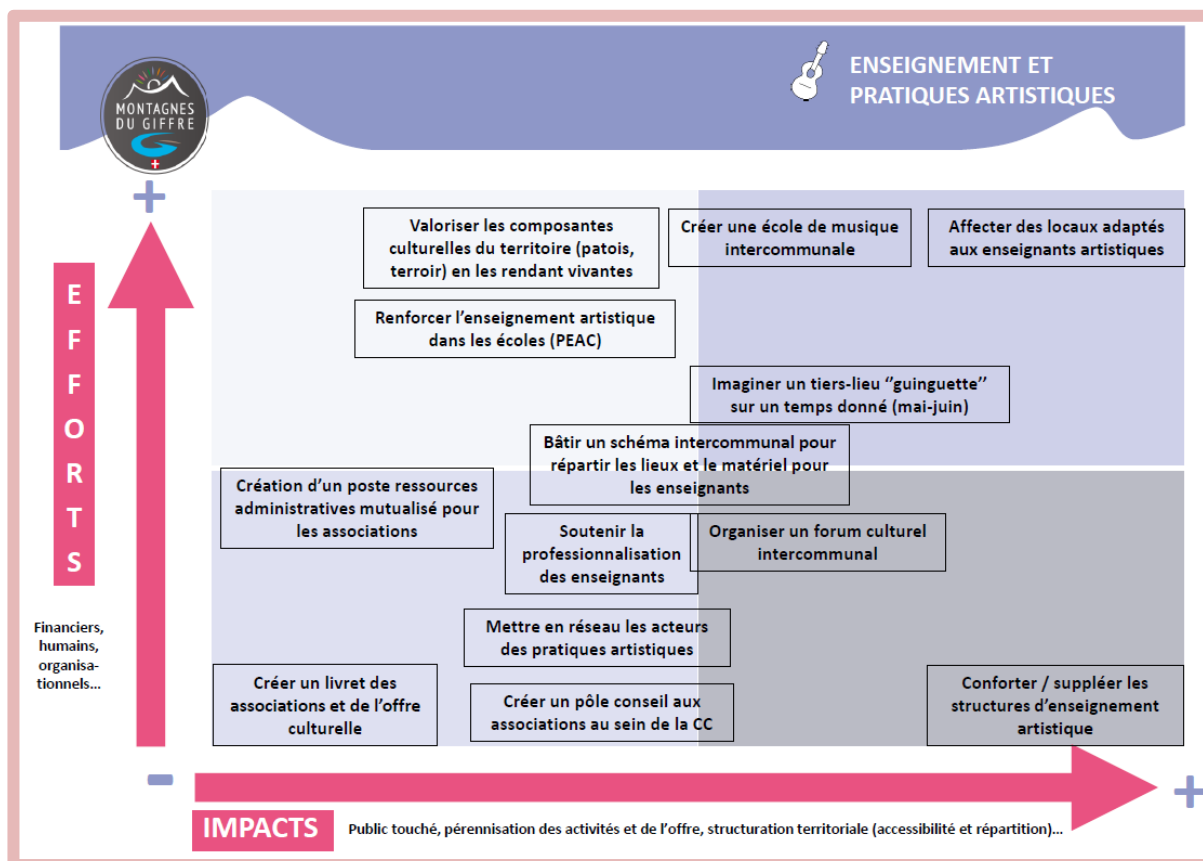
MONTAGNES DU GIFFRE

ENSEIGNEMENT ET PRATIQUES ARTISTIQUES

+

EFFORTS

Financiers, humains, organisationnels...

Valoriser les composantes culturelles du territoire (patois, terroir) en les rendant vivantes

Créer une école de musique intercommunale

Affecter des locaux adaptés aux enseignants artistiques

Renforcer l'enseignement artistique dans les écoles (PEAC)

Imaginer un tiers-lieu "guinguette" sur un temps donné (mai-juin)

Bâtir un schéma intercommunal pour répartir les lieux et le matériel pour les enseignants

Création d'un poste ressources administratives mutualisé pour les associations

Soutenir la professionnalisation des enseignants

Organiser un forum culturel intercommunal

Mettre en réseau les acteurs des pratiques artistiques

Créer un livret des associations et de l'offre culturelle

Créer un pôle conseil aux associations au sein de la CC

Conforter / suppléer les structures d'enseignement artistique

-

+

IMPACTS

Public touché, pérennisation des activités et de l'offre, structuration territoriale (accessibilité et répartition)...